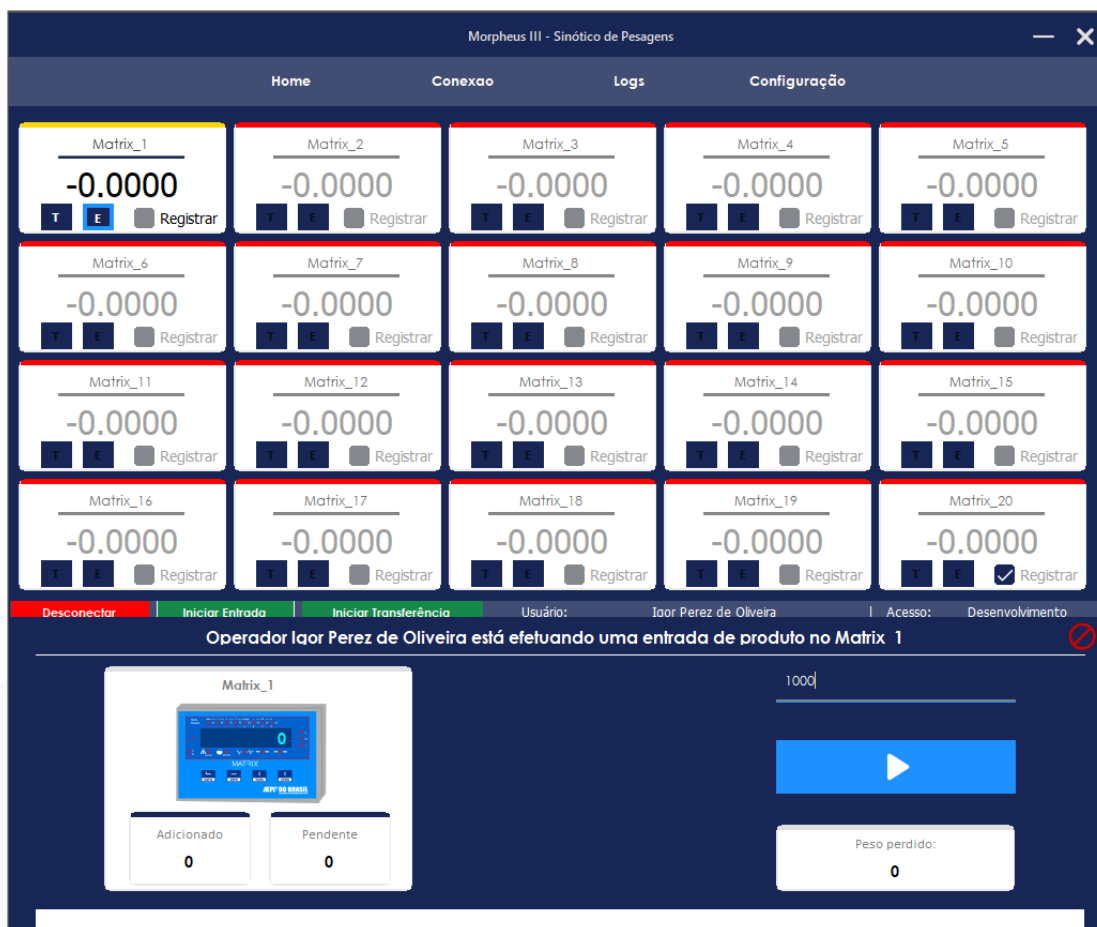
Morpheus III - Sinótico de Pesagens

Home Conexao Logs Configuração

Matrix_1
-0.0000
T E Registrar

Matrix_2
-0.0000
T E Registrar

Matrix_3
-0.0000
T E Registrar

Matrix_4
-0.0000
T E Registrar

Matrix_5
-0.0000
T E Registrar

Matrix_6
-0.0000
T E Registrar

Matrix_7
-0.0000
T E Registrar

Matrix_8
-0.0000
T E Registrar

Matrix_9
-0.0000
T E Registrar

Matrix_10
-0.0000
T E Registrar

Matrix_11
-0.0000
T E Registrar

Matrix_12
-0.0000
T E Registrar

Matrix_13
-0.0000
T E Registrar

Matrix_14
-0.0000
T E Registrar

Matrix_15
-0.0000
T E Registrar

Matrix_16
-0.0000
T E Registrar

Matrix_17
-0.0000
T E Registrar

Matrix_18
-0.0000
T E Registrar

Matrix_19
-0.0000
T E Registrar

Matrix_20
-0.0000
T E Registrar

Desconectar Iniciar Entrada Iniciar Transferência Usuário: Igor Perez de Oliveira | Acesso: Desenvolvimento

Operador Igor Perez de Oliveira está efetuando uma entrada de produto no Matrix 1

Matrix_1

0
MATRIX
ALFA DO BRASIL

1000

Adicionado
0

Pendente
0

Peso perdido:
0